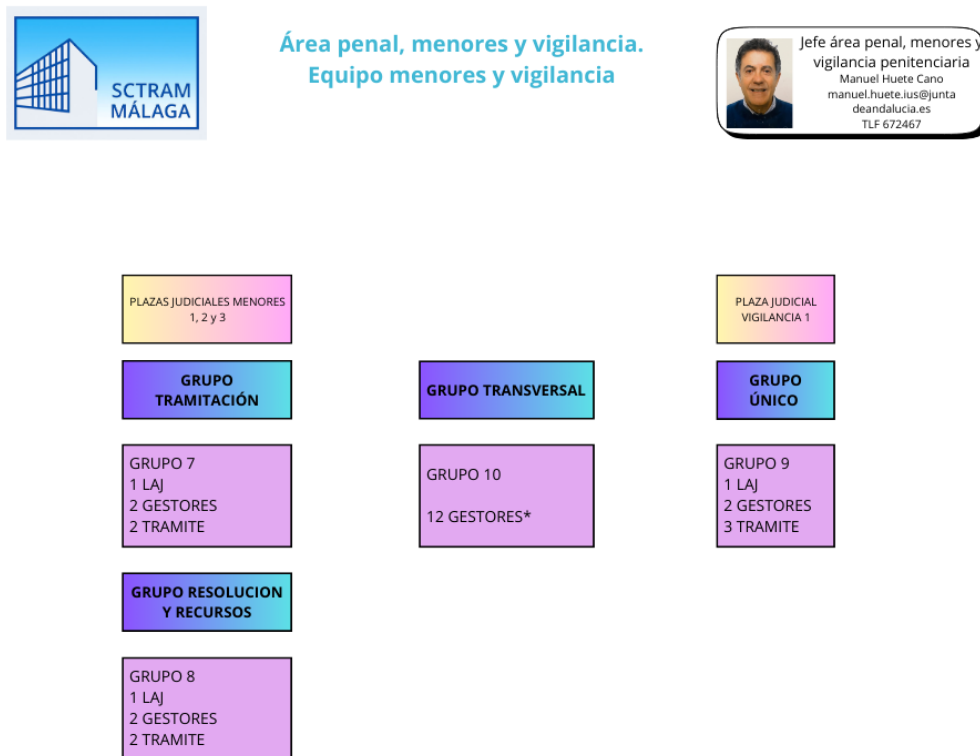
SCTRAM MÁLAGA

Área penal, menores y vigilancia.
Equipo menores y vigilancia

Jefe área penal, menores y vigilancia penitenciaria
Manuel Huete Cano
manuel.huete.ius@juntadeandalucia.es
TLF 672467

PLAZAS JUDICIALES MENORES 1, 2 y 3

GRUPO TRAMITACIÓN

GRUPO 7
1 LAJ
2 GESTORES
2 TRAMITE

GRUPO RESOLUCION Y RECURSOS

GRUPO 8
1 LAJ
2 GESTORES
2 TRAMITE

GRUPO TRANSVERSAL

GRUPO 10

12 GESTORES*

PLAZA JUDICIAL VIGILANCIA 1

GRUPO ÚNICO

GRUPO 9
1 LAJ
2 GESTORES
3 TRAMITE